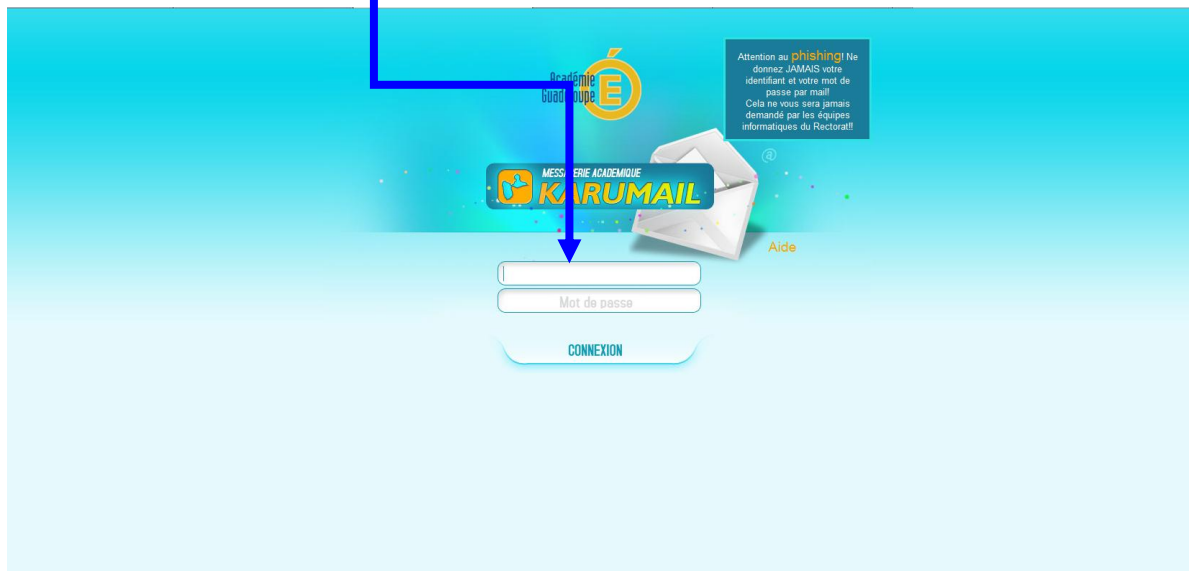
Académie Guad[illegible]oupe É

Attention au phishing! Ne donnez JAMAIS votre identifiant et votre mot de passe par mail! Cela ne vous sera jamais demandé par les équipes informatiques du Rectorat!!

MESS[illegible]ERIE ACADEMIQUE
KARUMAIL

@

Aide

Mot de passe

CONNEXION